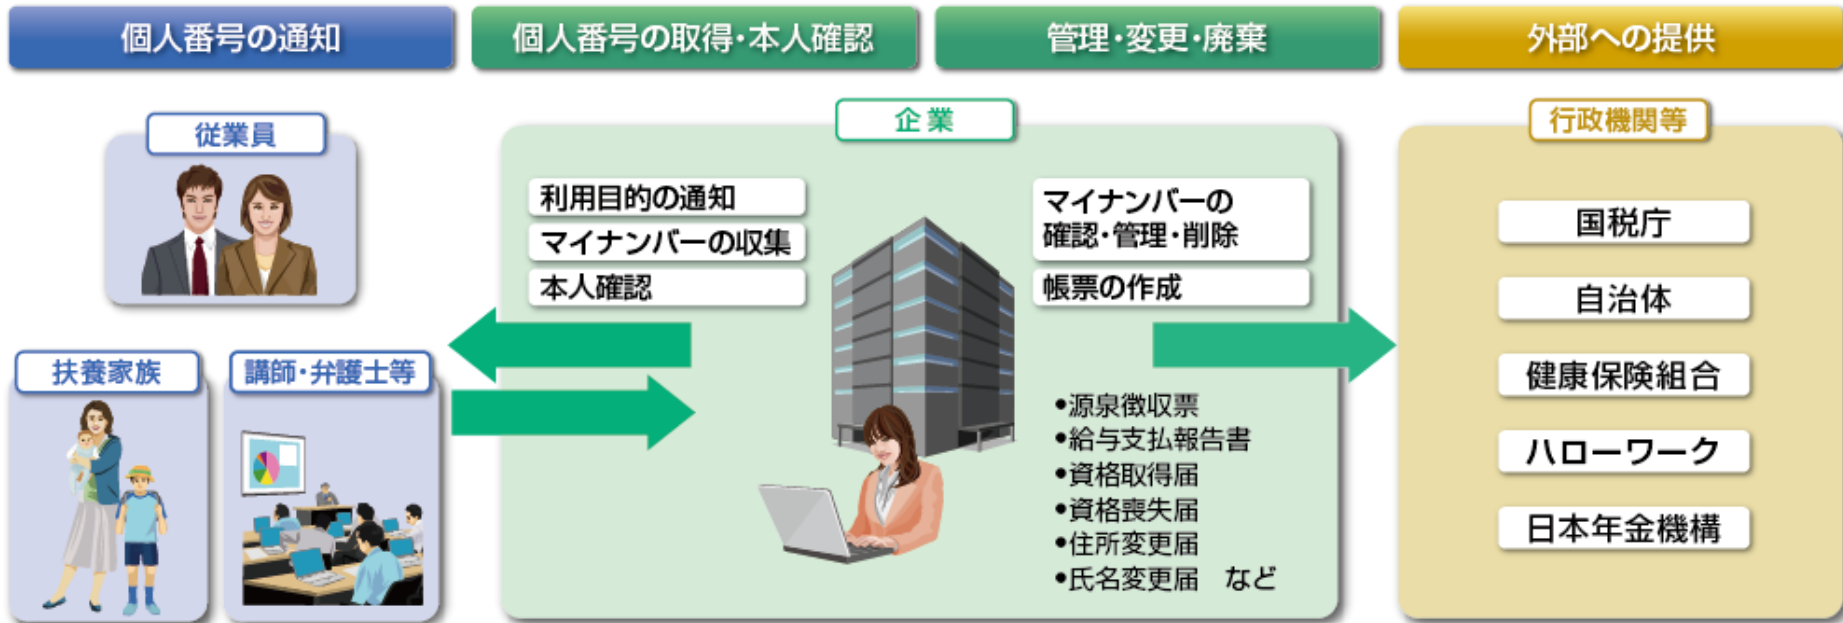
個人番号の通知

個人番号の取得・本人確認

管理・変更・廃棄

外部への提供

従業員

扶養家族

講師・弁護士等

企業

利用目的の通知

マイナンバーの収集

本人確認

マイナンバーの確認・管理・削除

帳票の作成

•源泉徴収票
•給与支払報告書
•資格取得届
•資格喪失届
•住所変更届
•氏名変更届　など

行政機関等

国税庁

自治体

健康保険組合

ハローワーク

日本年金機構